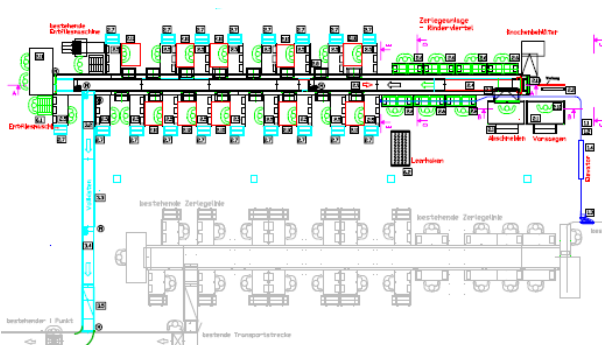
bestehende Entfilsmaschine

Zerlegeanlage Rinderviertel

Knochenbehälter

Entfilsmaschine

Abschneiden

Vorsägen

Leerhaken

Elevator

bestehende Zerlegelinie

bestehende Zerlegelinie

bestehender I Punkt

bestehende Transportstrecke